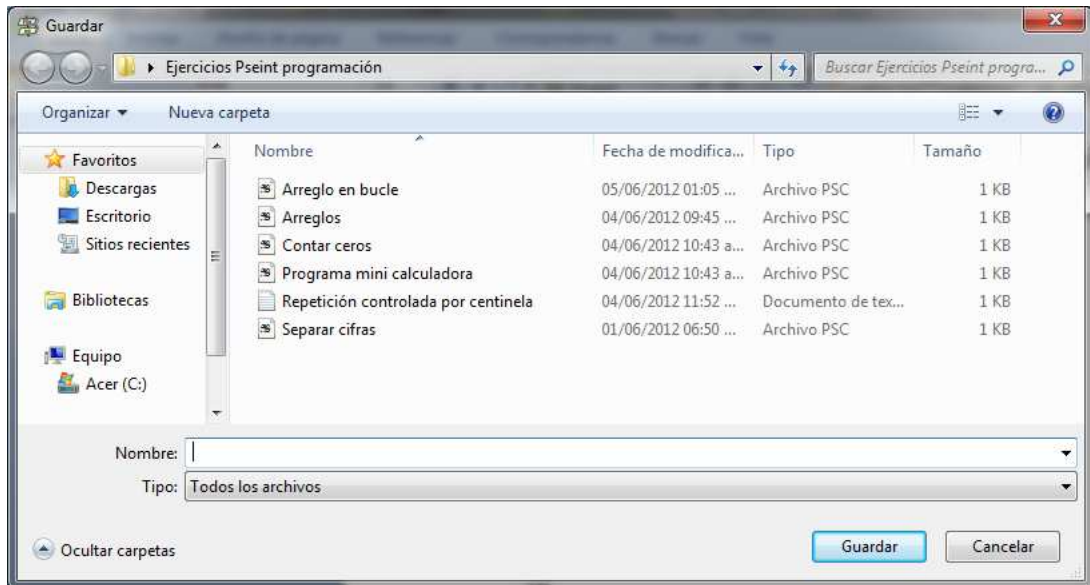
Guardar

Ejercicios Pseint programación

Buscar Ejercicios Pseint progra...

Organizar ▾ Nueva carpeta

Favoritos
Descargas
Escritorio
Sitios recientes

Bibliotecas

Equipo
Acer (C:)

| Nombre | Fecha de modifica... | Tipo | Tamaño |
|---|---|---|---|
| Arreglo en bucle | 05/06/2012 01:05 ... | Archivo PSC | 1 KB |
| Arreglos | 04/06/2012 09:45 ... | Archivo PSC | 1 KB |
| Contar ceros | 04/06/2012 10:43 a... | Archivo PSC | 1 KB |
| Programa mini calculadora | 04/06/2012 10:43 a... | Archivo PSC | 1 KB |
| Repetición controlada por centinela | 04/06/2012 11:52 ... | Documento de tex... | 1 KB |
| Separar cifras | 01/06/2012 06:50 ... | Archivo PSC | 1 KB |

Nombre:

Tipo: Todos los archivos

Ocultar carpetas

Guardar

Cancelar